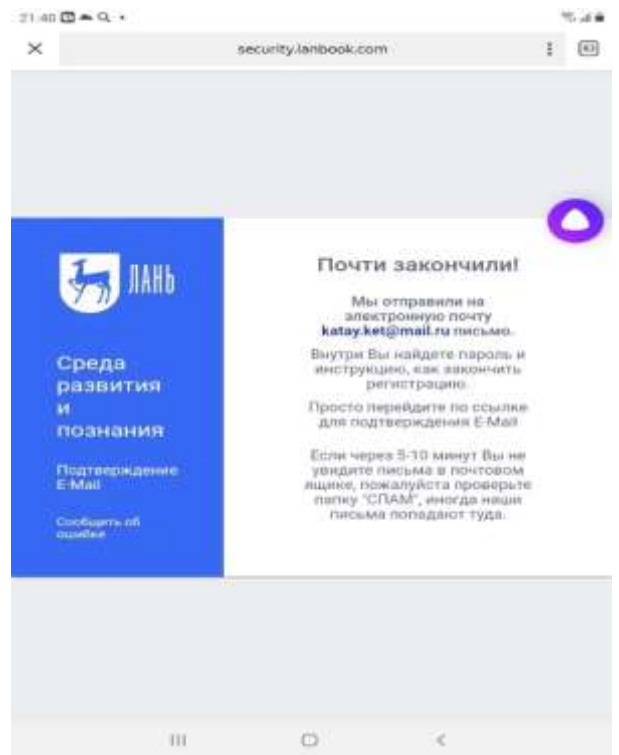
21:40

security.lanbook.com

ЛАНЬ

Среда развития и познания

Подтверждение E-Mail

Сообщить об ошибке

Почти закончили!

Мы отправили на электронную почту katay.ket@mail.ru письмо.

Внутри Вы найдете пароль и инструкцию, как закончить регистрацию.

Просто перейдите по ссылке для подтверждения E-Mail

Если через 5-10 минут Вы не увидите письма в почтовом ящике, пожалуйста проверьте папку "СПАМ", иногда наши письма попадают туда.